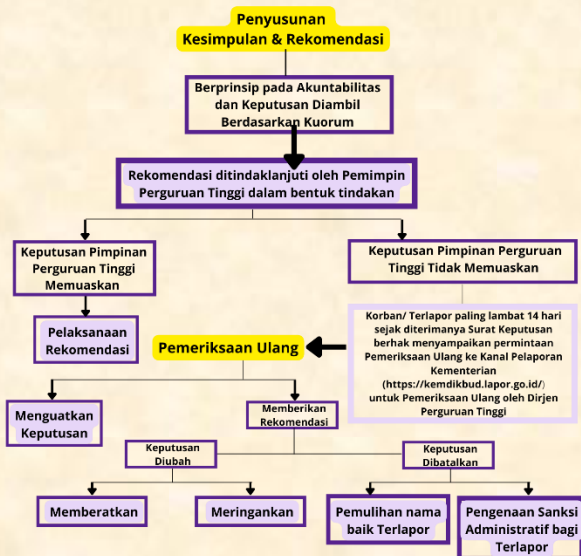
Penyusunan Kesimpulan & Rekomendasi

Berprinsip pada Akuntabilitas dan Keputusan Diambil Berdasarkan Kuorum

Rekomendasi ditindaklanjuti oleh Pemimpin Perguruan Tinggi dalam bentuk tindakan

Keputusan Pimpinan Perguruan Tinggi Memuaskan

Keputusan Pimpinan Perguruan Tinggi Tidak Memuaskan

Pelaksanaan Rekomendasi

Pemeriksaan Ulang

Korban/ Terlapor paling lambat 14 hari sejak diterimanya Surat Keputusan berhak menyampaikan permintaan Pemeriksaan Ulang ke Kanal Pelaporan Kementerian (https://kemdikbud.lapor.go.id/) untuk Pemeriksaan Ulang oleh Dirjen Perguruan Tinggi

Menguatkan Keputusan

Memberikan Rekomendasi

Keputusan Diubah

Keputusan Dibatalkan

Memberatkan

Meringankan

Pemulihan nama baik Terlapor

Pengenaan Sanksi Administratif bagi Terlapor